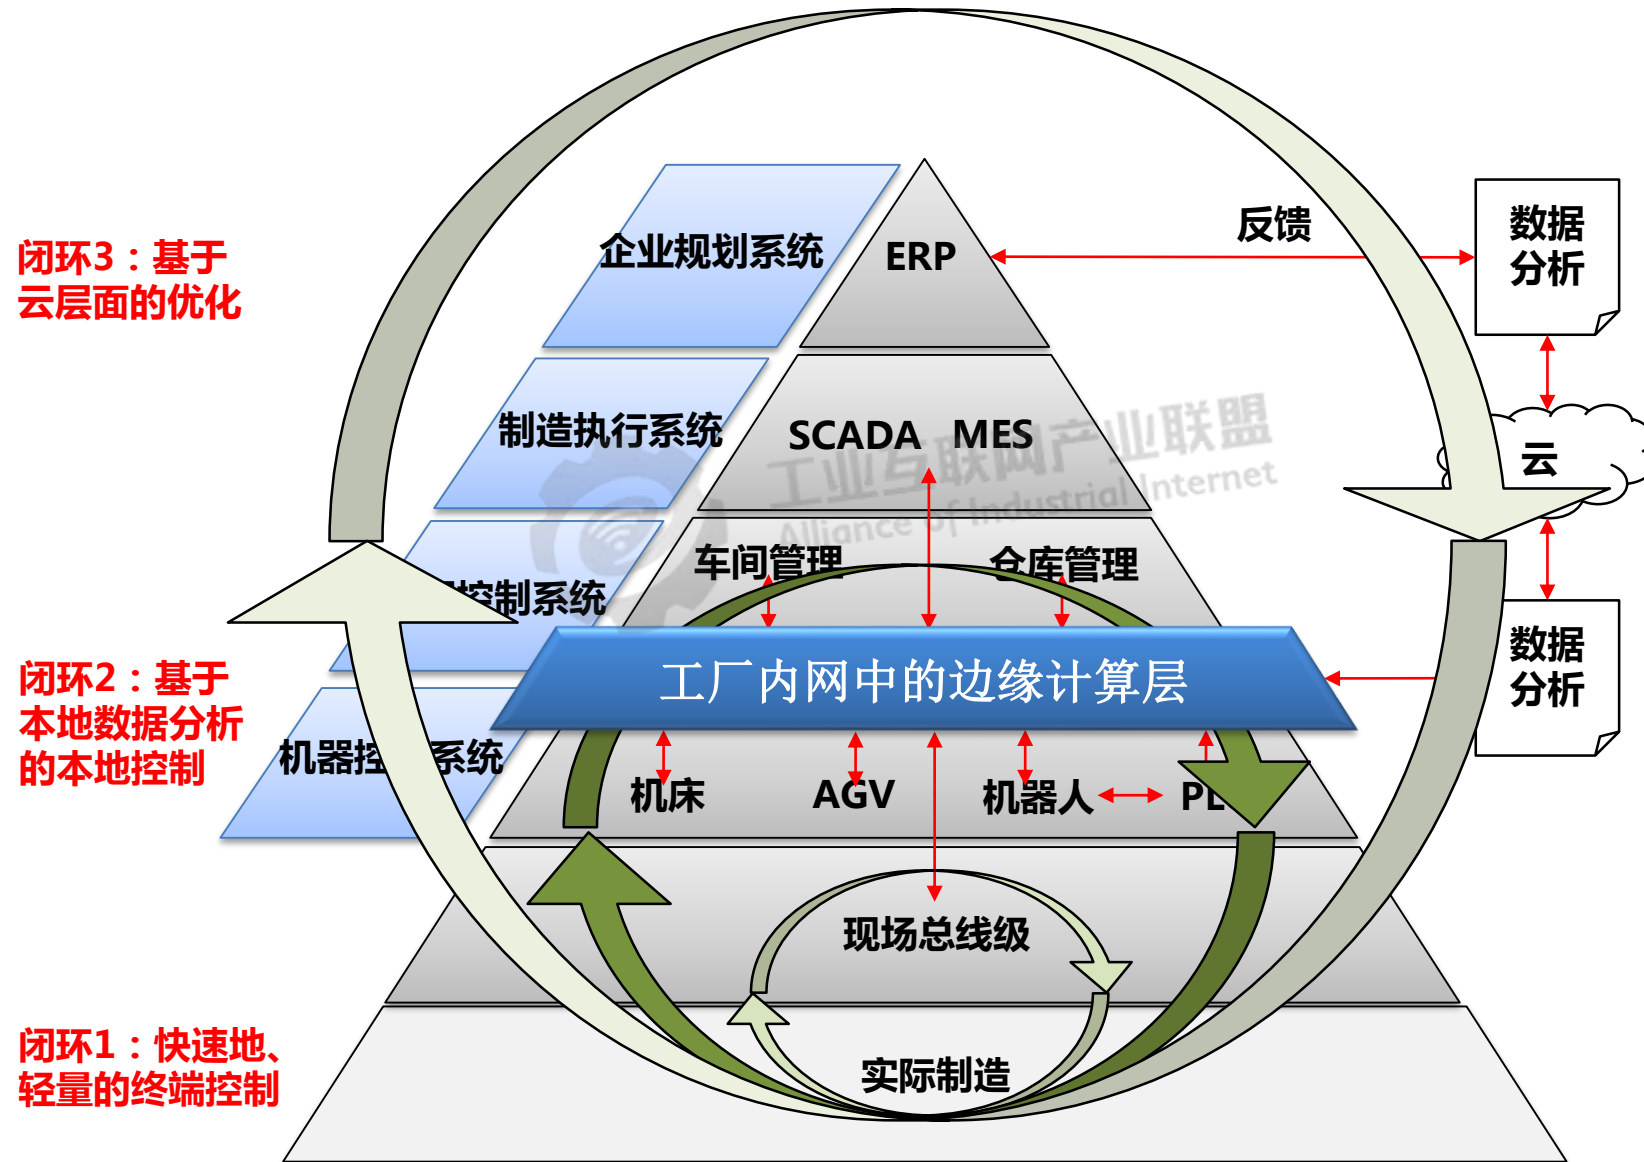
闭环3：基于云层面的优化

企业规划系统

ERP

反馈

数据分析

制造执行系统

SCADA MES

工业互联网产业联盟
Alliance of Industrial Internet

云

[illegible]控制系统

车间管理

仓库管理

工厂内网中的边缘计算层

数据分析

闭环2：基于本地数据分析的本地控制

机器控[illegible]系统

机床

AGV

机器人

PL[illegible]

现场总线级

闭环1：快速地、轻量的终端控制

实际制造